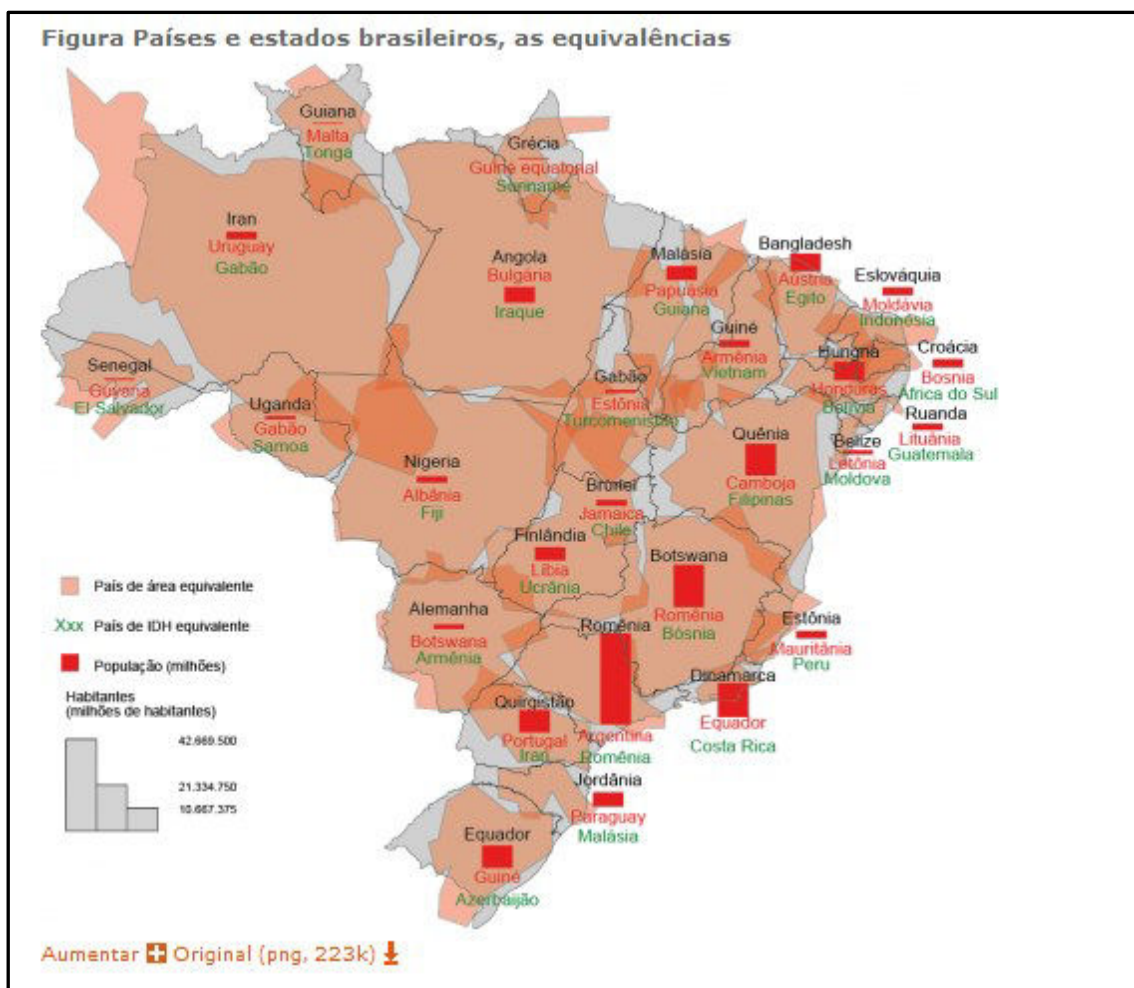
Figura Países e estados brasileiros, as equivalências

Guiana
Malta
Tonga

Grécia
Guiné equatorial
Suriname

Iran
Uruguay
Gabão

Angola
Bulgária
Iraque

Malásia
Papuásia
Guiana

Bangladesh
Austria
Egito

Eslováquia
Moldávia
Indonésia

Guiné
Armênia
Vietnam

Hungria
Honduras
Bolívia

Croácia
Bosnia
Africa do Sul

Senegal
Guyana
El Salvador

Uganda
Gabão
Samoa

Gabão
Estônia
Turcomenistão

Ruanda
Lituânia
Guatemala

Belize
Letônia
Moldova

Quênia
Camboja
Filipinas

Nigeria
Albânia
Fiji

Brunei
Jamaica
Chile

Finlândia
Líbia
Ucrânia

Botswana
Romênia
Bósnia

País de área equivalente

Xxx País de IDH equivalente

População (milhões)

Habitantes
(milhões de habitantes)

42.669.500

21.334.750

10.667.375

Alemanha
Botswana
Armênia

Romênia
Argentina
Romênia

Estônia
Mauritânia
Peru

Dinamarca
Equador
Costa Rica

Quirguistão
Portugal
Iran

Jordânia
Paraguay
Malásia

Equador
Guiné
Azerbaijão

Aumentar Original (png, 223k)